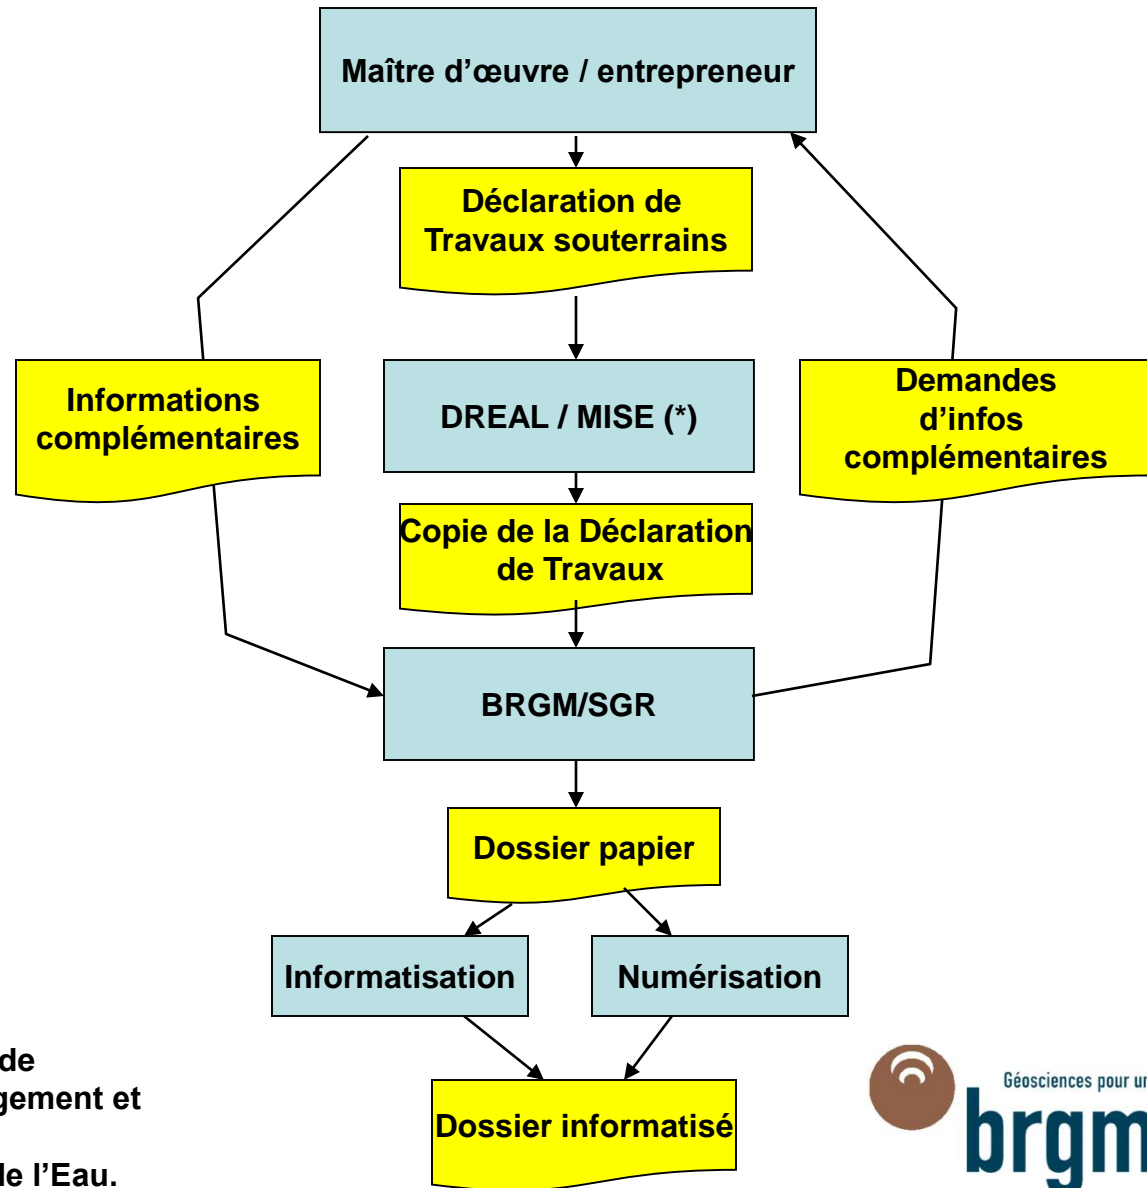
Maître d'œuvre / entrepreneur

Déclaration de Travaux souterrains

Informations complémentaires

DREAL / MISE (*)

Demandes d'infos complémentaires

Copie de la Déclaration de Travaux

BRGM/SGR

Dossier papier

Informatisation

Numérisation

Dossier informatisé

de
gement et
le l'Eau.

Géosciences pour ur
brgm